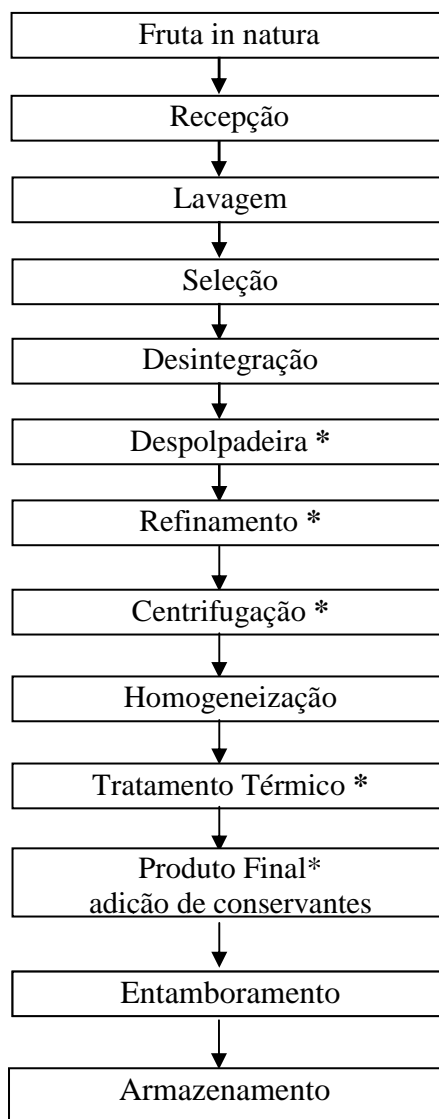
Fruta in natura

Recepção

Lavagem

Seleção

Desintegração

Despolpadeira *

Refinamento *

Centrifugação *

Homogeneização

Tratamento Térmico *

Produto Final*
adicão de conservantes

Entamboramento

Armazenamento